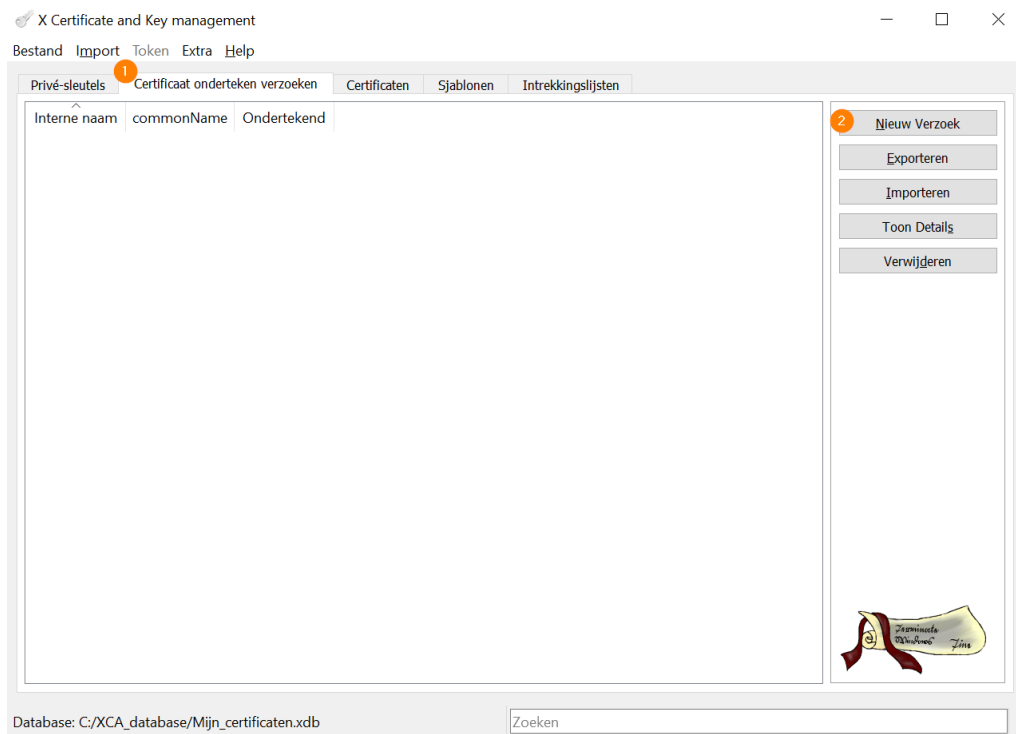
X Certificate and Key management

Bestand Import Token Extra Help

Privé-sleutels
1
Certificaat onderteken verzoeken
Certificaten
Sjablonen
Intrekkingslijsten

| Interne naam | commonName | Ondertekend |
|---|---|---|

2
Nieuw Verzoek
Exporteren
Importeren
Toon Details
Verwijderen

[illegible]

Database: C:/XCA_database/Mijn_certificaten.xdb

Zoeken